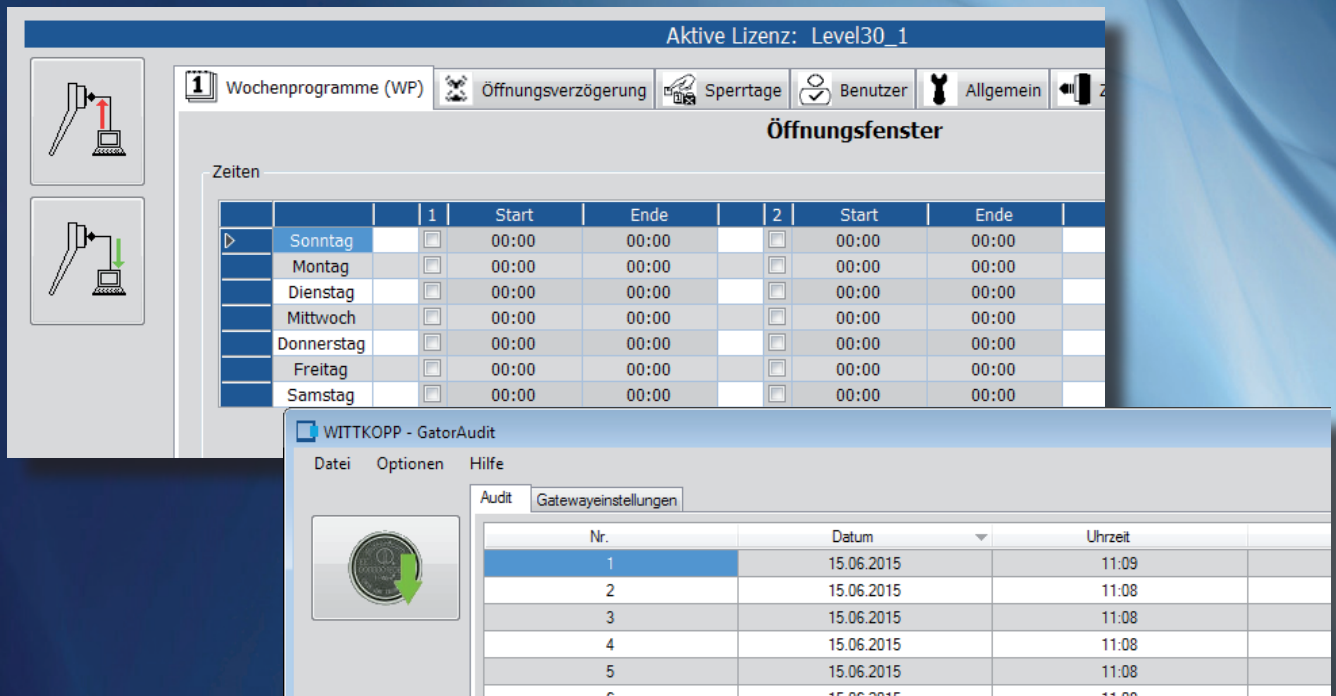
Aktive Lizenz: Level30_1

Wochenprogramme (WP) | Öffnungsverzögerung | Sperrtage | Benutzer | Allgemein | Z

Öffnungsfenster

Zeiten

| | | | 1 | Start | Ende | | 2 | Start | Ende | |
|---|---|---|---|---|---|---|---|---|---|---|
| | Sonntag | | | 00:00 | 00:00 | | | 00:00 | 00:00 | |
| | Montag | | | 00:00 | 00:00 | | | 00:00 | 00:00 | |
| | Dienstag | | | 00:00 | 00:00 | | | 00:00 | 00:00 | |
| | Mittwoch | | | 00:00 | 00:00 | | | 00:00 | 00:00 | |
| | Donnerstag | | | 00:00 | 00:00 | | | 00:00 | 00:00 | |
| | Freitag | | | 00:00 | 00:00 | | | 00:00 | 00:00 | |
| | Samstag | | | 00:00 | 00:00 | | | 00:00 | 00:00 | |

WITTKOPP - GatorAudit

Datei Optionen Hilfe

Audit | Gatewayeinstellungen

| Nr. | Datum | Uhrzeit | |
|---|---|---|---|
| 1 | 15.06.2015 | 11:09 | |
| 2 | 15.06.2015 | 11:08 | |
| 3 | 15.06.2015 | 11:08 | |
| 4 | 15.06.2015 | 11:08 | |
| 5 | 15.06.2015 | 11:08 | |
| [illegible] | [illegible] | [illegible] | |